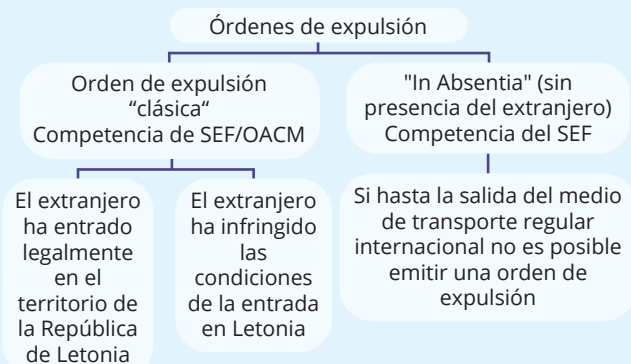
Órdenes de expulsión

Orden de expulsión “clásica“ Competencia de SEF/OACM

"In Absentia" (sin presencia del extranjero) Competencia del SEF

El extranjero ha entrado legalmente en el territorio de la República de Letonia

El extranjero ha infringido las condiciones de la entrada en Letonia

Si hasta la salida del medio de transporte regular internacional no es posible emitir una orden de expulsión